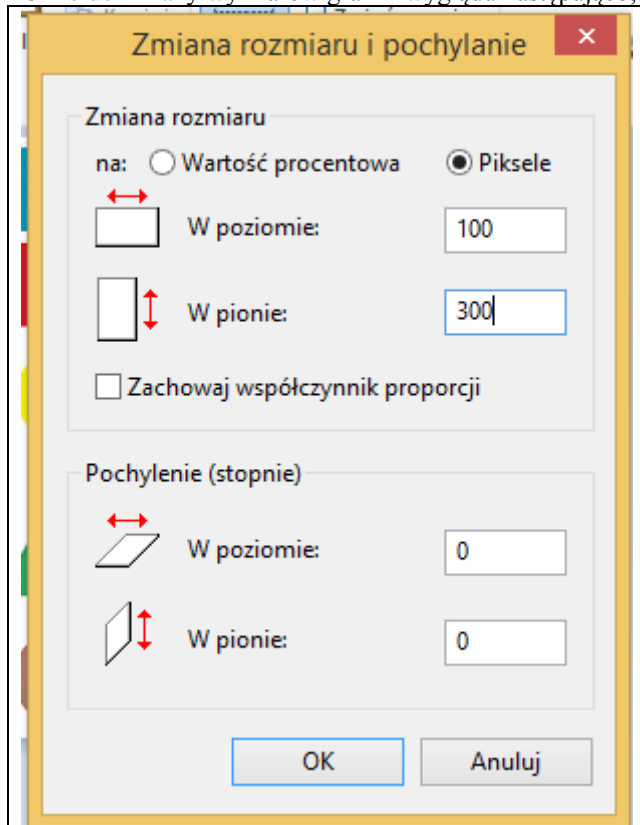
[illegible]

Zmiana rozmiaru i pochylanie

Zmiana rozmiaru

na: Wartość procentowa Piksele

W poziomie: 100

W pionie: 300

Zachowaj współczynnik proporcji

Pochylenie (stopnie)

W poziomie: 0

W pionie: 0

OK Anuluj